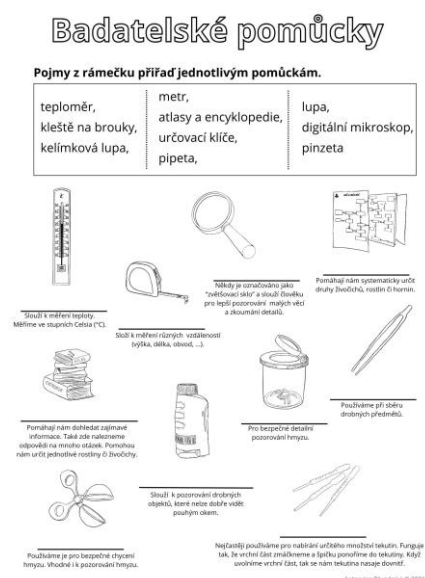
Badatelské pomůcky

Pojmy z rámečku přiřaď jednotlivým pomůckám.

| teploměr, kleště na brouky, kelímková lupa, | metr, atlasy a encyklopedie, určovací klíče, pipeta, | lupa, digitální mikroskop, pinzeta |
|---|---|---|

Slouží k měření teploty. Měříme ve stupních Celsia (°C).

Slouží k měření různých vzdáleností (výška, délka, obvod, ...).

Někdy je označováno jako "zvětšovací sklo" a slouží člověku pro lepší pozorování malých věcí a zkoumání detailů.

Pomáhají nám systematicky určit druhy živočichů, rostlin či hornin.

Používáme při sběru drobných předmětů.

Pomáhají nám dohledat zajímavé informace. Také zde nalezneme odpovědi na mnoho otázek. Pomohou nám určit jednotlivé rostliny či živočichy.

Pro bezpečné detailní pozorování hmyzu.

Slouží k pozorování drobných objektů, které nelze dobře vidět pouhým okem.

Používáme je pro bezpečné chycení hmyzu. Vhodné i k pozorování hmyzu.

Nejčastěji používáme pro nabírání určitého množství tekutin. Funguje tak, že vrchní část zmáčkneme a špičku ponoříme do tekutiny. Když uvolníme vrchní část, tak se nám tekutina nasaje dovnitř.

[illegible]